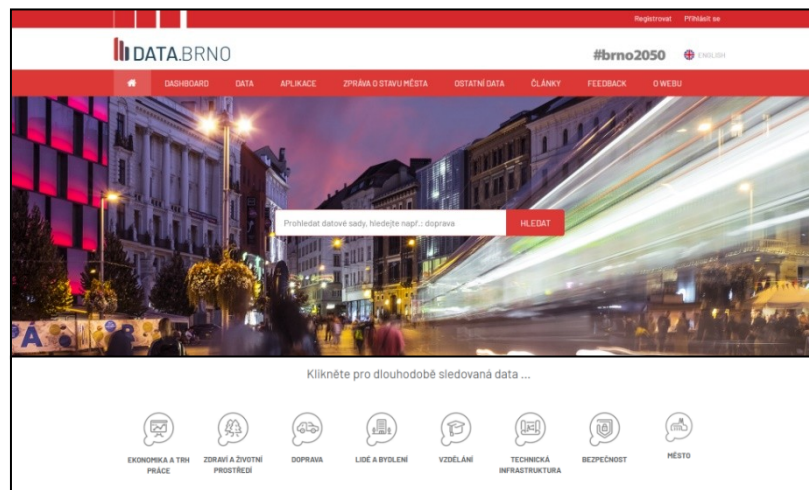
Registrovat Přihlásit se

DATA.BRNO

#brno2050 ENGLISH

DASHBOARD DATA APLIKACE ZPRÁVA O STAVU MĚSTA OSTATNÍ DATA ČLÁNKY FEEDBACK O WEBU

Prohledat datové sady, hledejte např.: doprava HLEDAT

Klikněte pro dlouhodobě sledovaná data ...

EKONOMIKA A TRH PRÁCE
ZDRAVÍ A ŽIVOTNÍ PROSTŘEDÍ
DOPRAVA
LIDÉ A BYDLENÍ
VZDĚLÁNÍ
TECHNICKÁ INFRASTRUKTURA
BEZPEČNOST
MĚSTO